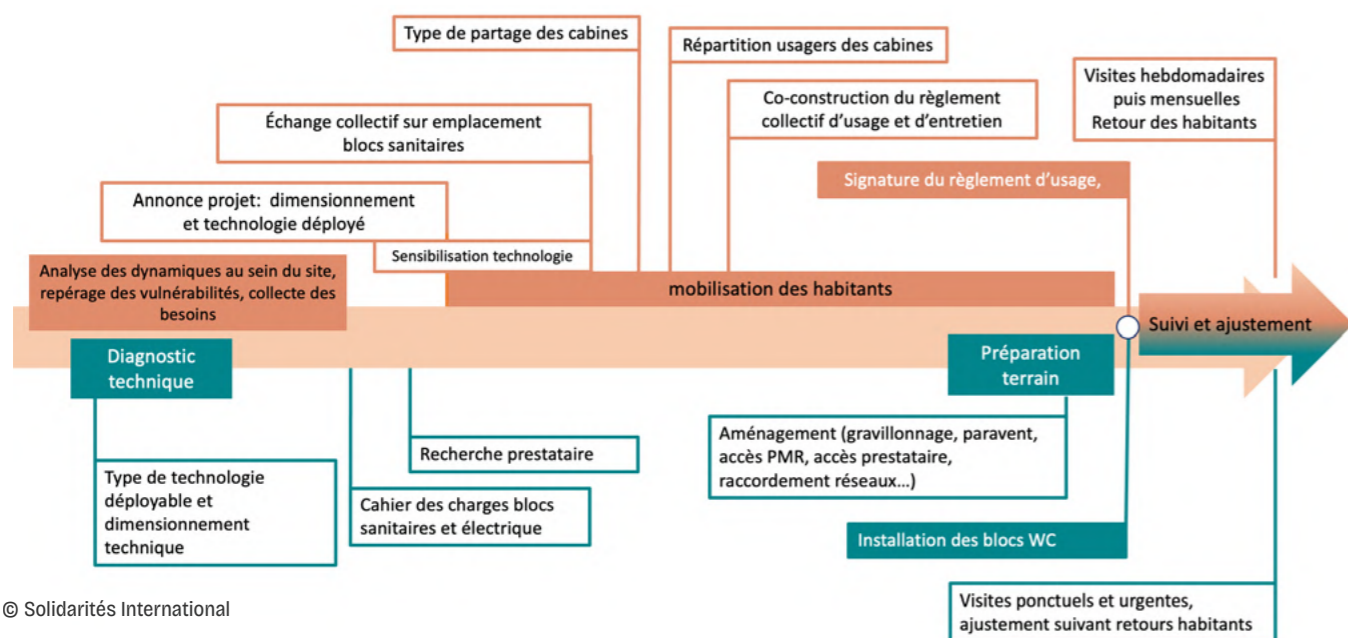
Type de partage des cabines

Répartition usagers des cabines

Visites hebdomadaires puis mensuelles Retour des habitants

Co-construction du règlement collectif d'usage et d'entretien

Échange collectif sur emplacement blocs sanitaires

Signature du règlement d'usage,

Annonce projet: dimensionnement et technologie déployé

Sensibilisation technologie

Analyse des dynamiques au sein du site, repérage des vulnérabilités, collecte des besoins

mobilisation des habitants

Suivi et ajustement

Diagnostic technique

Préparation terrain

Recherche prestataire

Aménagement (gravillonnage, paravent, accès PMR, accès prestataire, raccordement réseaux…)

Type de technologie déployable et dimensionnement technique

Cahier des charges blocs sanitaires et électrique

Installation des blocs WC

© Solidarités International

Visites ponctuels et urgentes, ajustement suivant retours habitants